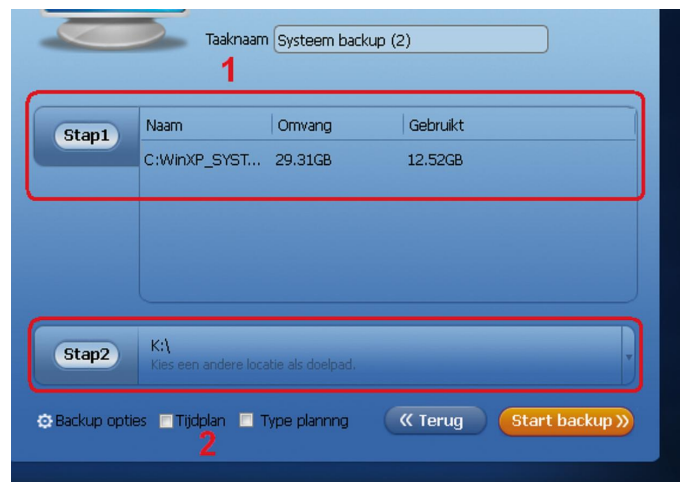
Taaknaam Systeem backup (2)

1

Stap1

| Naam | Omvang | Gebruikt |
|---|---|---|
| C:WinXP_SYST... | 29.31GB | 12.52GB |

Stap2

K:\
Kies een andere locatie als doelpad.

Backup opties Tijdplan Type plannng

2

« Terug

Start backup »